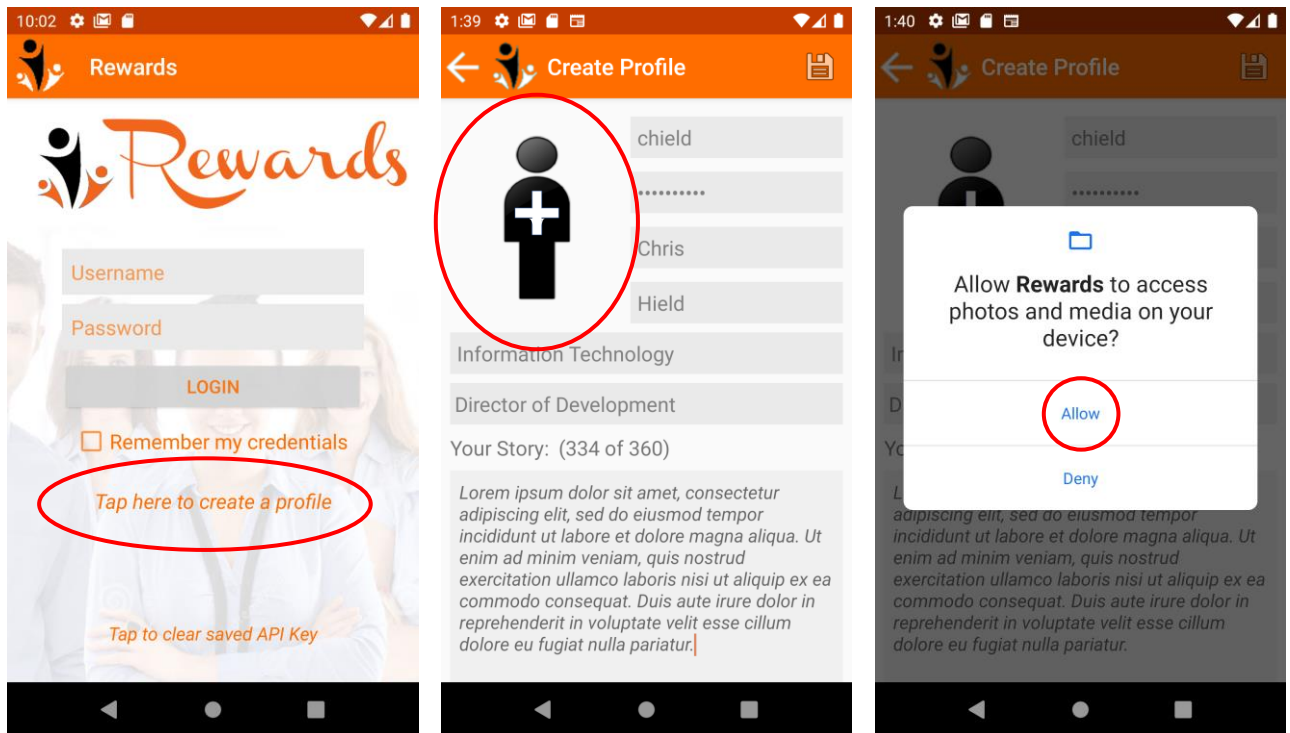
10:02

Rewards

Rewards

Username

Password

LOGIN

Remember my credentials

Tap here to create a profile

Tap to clear saved API Key

1:39

Create Profile

chield

••••••••••

Chris

Hield

Information Technology

Director of Development

Your Story: (334 of 360)

Lorem ipsum dolor sit amet, consectetur adipiscing elit, sed do eiusmod tempor incididunt ut labore et dolore magna aliqua. Ut enim ad minim veniam, quis nostrud exercitation ullamco laboris nisi ut aliquip ex ea commodo consequat. Duis aute irure dolor in reprehenderit in voluptate velit esse cillum dolore eu fugiat nulla pariatur.

1:40

Create Profile

chield

••••••••••

In

D

Yo

Allow **Rewards** to access photos and media on your device?

Allow

Deny

L
adipiscing elit, sed do eiusmod tempor incididunt ut labore et dolore magna aliqua. Ut enim ad minim veniam, quis nostrud exercitation ullamco laboris nisi ut aliquip ex ea commodo consequat. Duis aute irure dolor in reprehenderit in voluptate velit esse cillum dolore eu fugiat nulla pariatur.